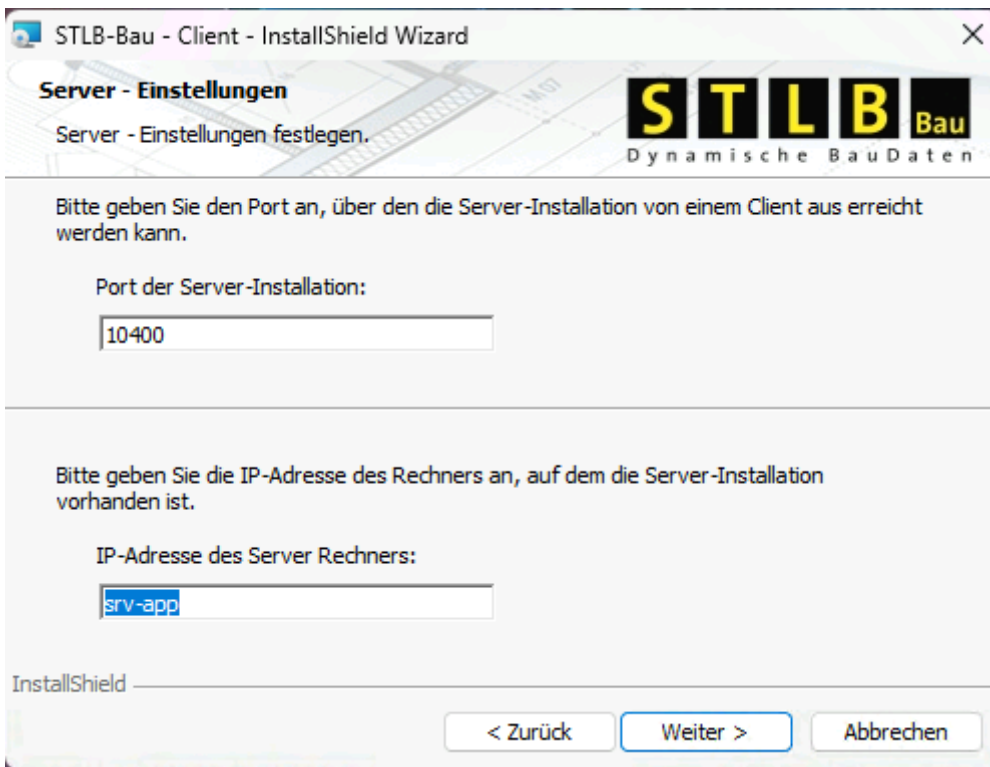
STLB-Bau - Client - InstallShield Wizard

×

Server - Einstellungen

Server - Einstellungen festlegen.

STLB Bau
Dynamische BauDaten

Bitte geben Sie den Port an, über den die Server-Installation von einem Client aus erreicht werden kann.

Port der Server-Installation:

10400

Bitte geben Sie die IP-Adresse des Rechners an, auf dem die Server-Installation vorhanden ist.

IP-Adresse des Server Rechners:

srv-app

InstallShield

< Zurück

Weiter >

Abbrechen